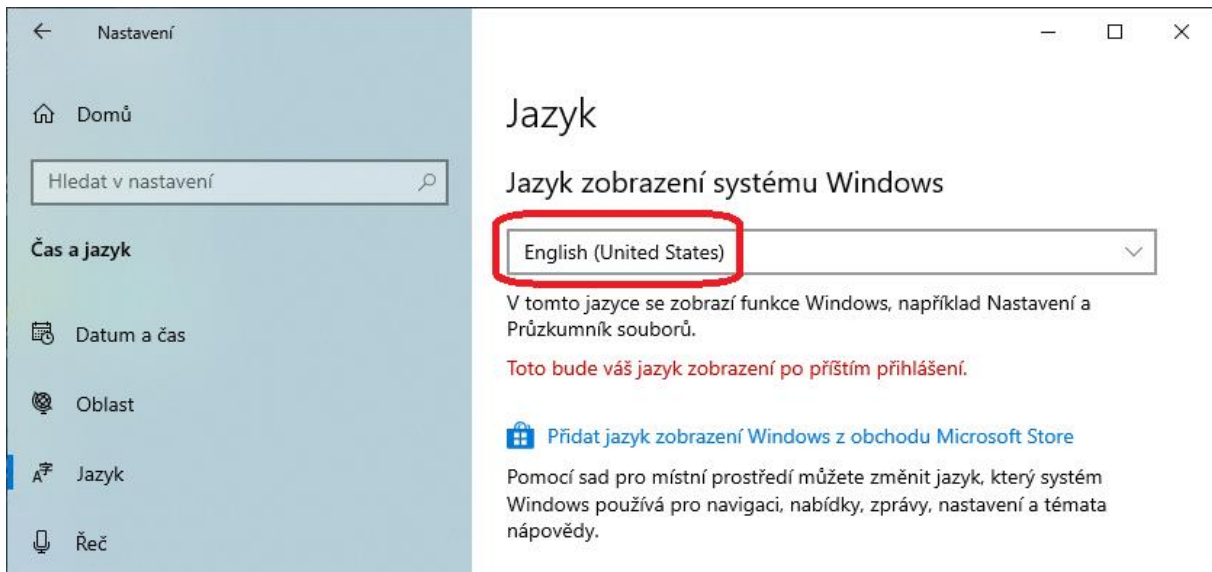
Nastavení

Domů

Hledat v nastavení

Čas a jazyk

Datum a čas

Oblast

Jazyk

Řeč

Jazyk

Jazyk zobrazení systému Windows

English (United States)

V tomto jazyce se zobrazí funkce Windows, například Nastavení a Průzkumník souborů.

Toto bude váš jazyk zobrazení po příštím přihlášení.

Přidat jazyk zobrazení Windows z obchodu Microsoft Store

Pomocí sad pro místní prostředí můžete změnit jazyk, který systém Windows používá pro navigaci, nabídky, zprávy, nastavení a témata nápovědy.